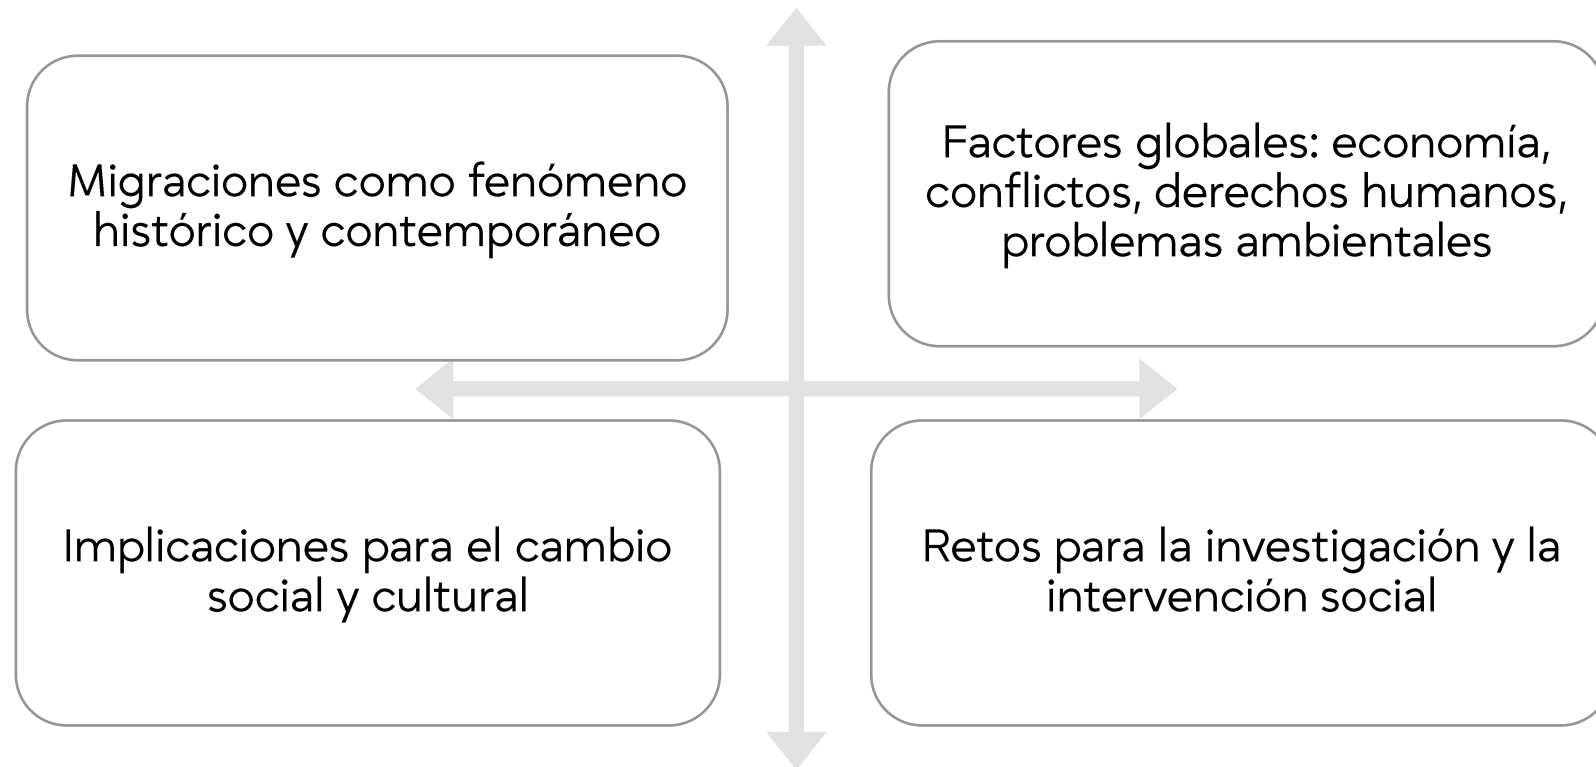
Migraciones como fenómeno histórico y contemporáneo

Factores globales: economía, conflictos, derechos humanos, problemas ambientales

Implicaciones para el cambio social y cultural

Retos para la investigación y la intervención social